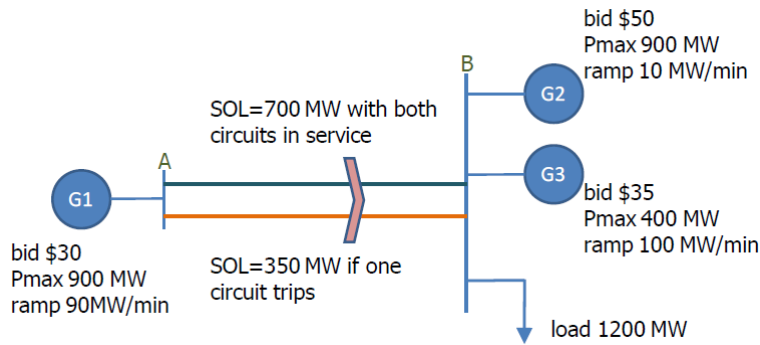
bid \$50
Pmax 900 MW
ramp 10 MW/min

B

G2

SOL=700 MW with both circuits in service

A

G3

G1

bid \$35
Pmax 400 MW
ramp 100 MW/min

bid \$30
Pmax 900 MW
ramp 90MW/min

SOL=350 MW if one circuit trips

load 1200 MW